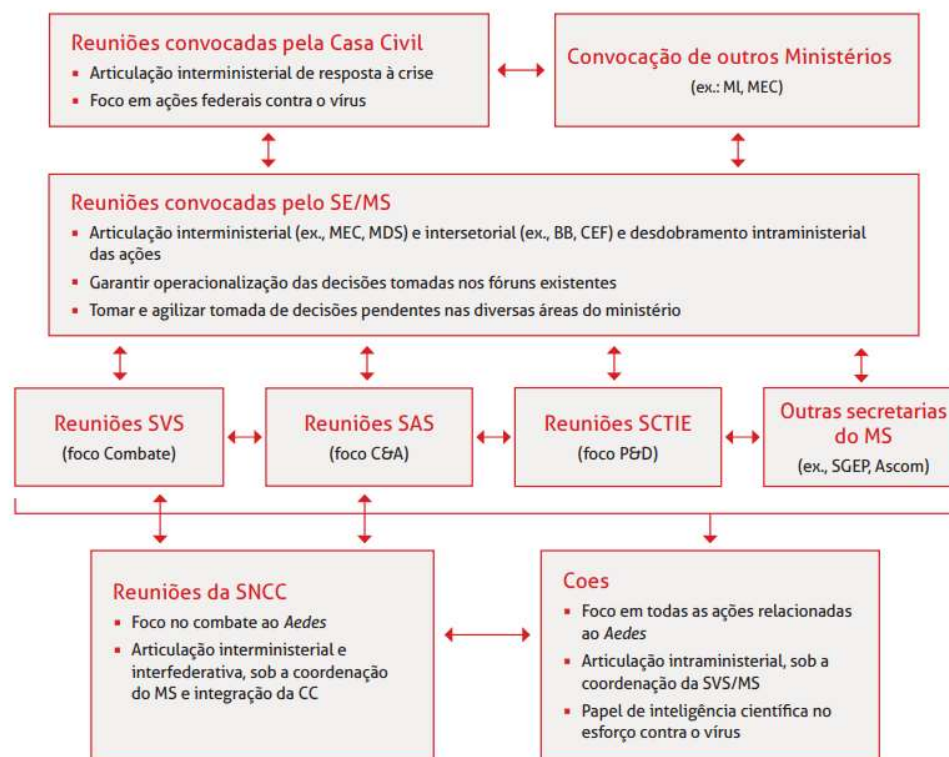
Reuniões convocadas pela Casa Civil
- Articulação interministerial de resposta à crise
- Foco em ações federais contra o vírus

Convocação de outros Ministérios
(ex.: MI, MEC)

Reuniões convocadas pelo SE/MS
- Articulação interministerial (ex., MEC, MDS) e intersetorial (ex., BB, CEF) e desdobramento intraministerial das ações
- Garantir operacionalização das decisões tomadas nos fóruns existentes
- Tomar e agilizar tomada de decisões pendentes nas diversas áreas do ministério

Reuniões SVS
(foco Combate)

Reuniões SAS
(foco C&A)

Reuniões SCTIE
(foco P&D)

Outras secretarias do MS
(ex., SGEP, Ascom)

Reuniões da SNCC
- Foco no combate ao *Aedes*
- Articulação interministerial e interfederativa, sob a coordenação do MS e integração da CC

Coes
- Foco em todas as ações relacionadas ao *Aedes*
- Articulação intraministerial, sob a coordenação da SVS/MS
- Papel de inteligência científica no esforço contra o vírus